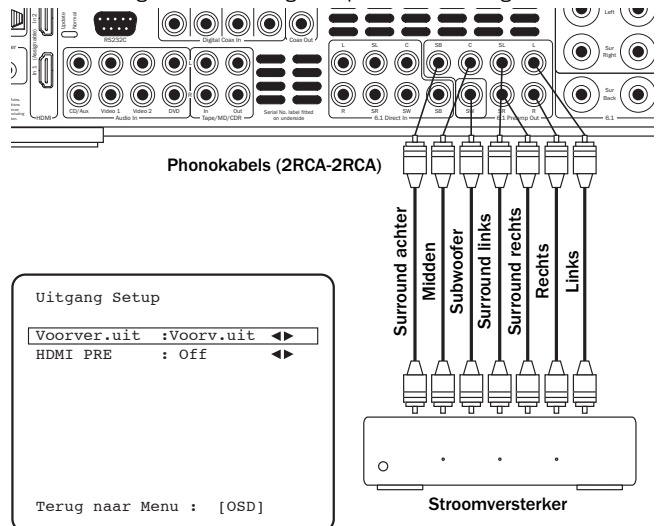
Update
Normal
In 2
In 1
(Assignable)
HDMI
RS232C
Digital Coax In
Coax Out
Left
Sur Right
Sur Back
CD/Aux
Video 1
Video 2
DVD
Audio In
In
Out
Tape/MD/CDR
Serial No. label fitted on underside
L
SL
C
SB
R
SR
SW
SB
6.1 Direct In
C
SL
L
SW
R
6.1 Preamp Out
6.1

Phonokabels (2RCA-2RCA)

Surround achter
Midden
Subwoofer
Surround links
Surround rechts
Rechts
Links

Uitgang Setup

Voorver.uit :Voorv.uit ◄►
HDMI PRE : Off ◄►

Terug naar Menu : [OSD]

Stroomversterker